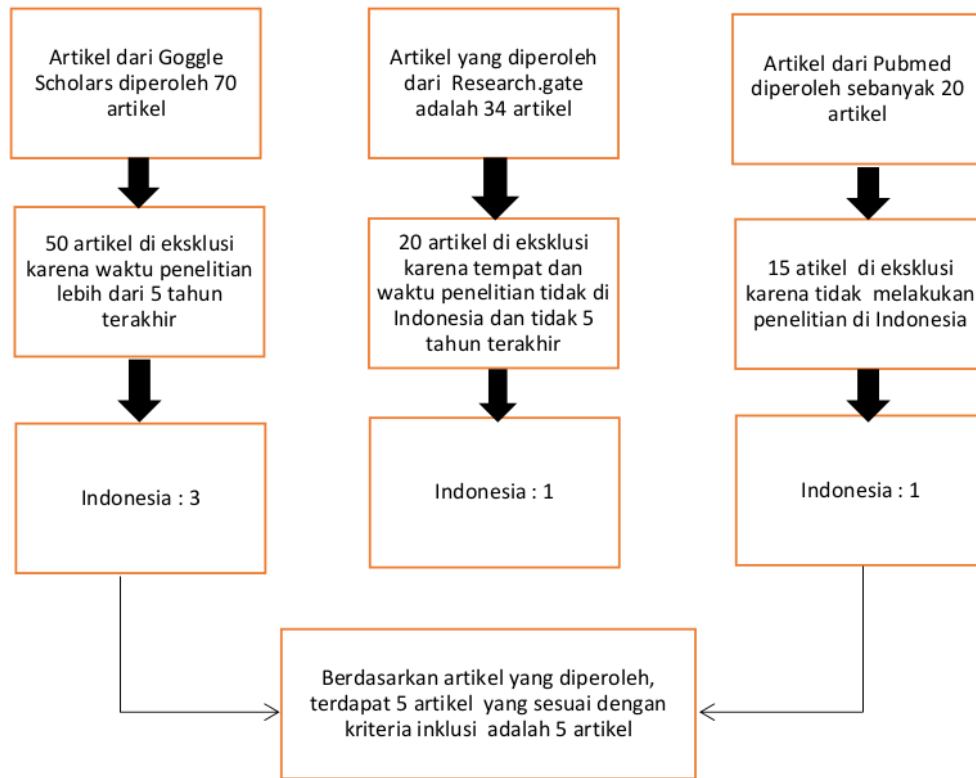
Artikel dari Goggle Scholars diperoleh 70 artikel

50 artikel di eksklusi karena waktu penelitian lebih dari 5 tahun terakhir

Indonesia : 3

Artikel yang diperoleh dari Research.gate adalah 34 artikel

20 artikel di eksklusi karena tempat dan waktu penelitian tidak di Indonesia dan tidak 5 tahun terakhir

Indonesia : 1

Artikel dari Pubmed diperoleh sebanyak 20 artikel

15 atikel di eksklusi karena tidak melakukan penelitian di Indonesia

Indonesia : 1

Berdasarkan artikel yang diperoleh, terdapat 5 artikel yang sesuai dengan kriteria inklusi adalah 5 artikel